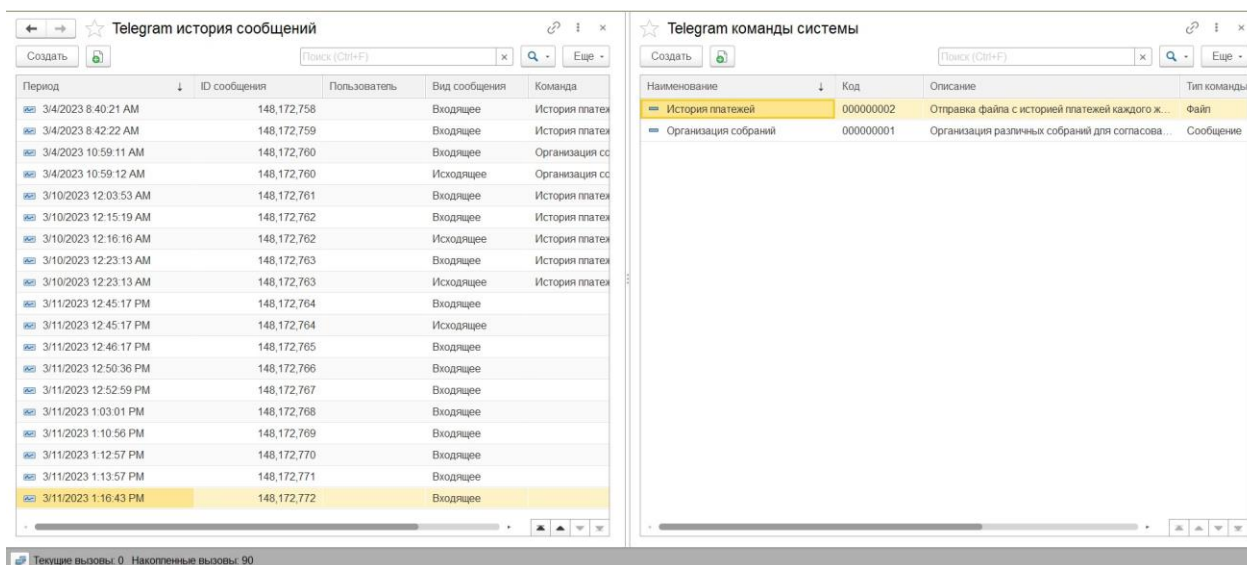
Telegram история сообщений

Создать

Поиск (Ctrl+F)

Еще

| Период | ID сообщения | Пользователь | Вид сообщения | Команда |
|---|---|---|---|---|
| 3/4/2023 8:40:21 AM | 148,172,758 | | Входящее | История платеж |
| 3/4/2023 8:42:22 AM | 148,172,759 | | Входящее | История платеж |
| 3/4/2023 10:59:11 AM | 148,172,760 | | Входящее | Организация со |
| 3/4/2023 10:59:12 AM | 148,172,760 | | Исходящее | Организация со |
| 3/10/2023 12:03:53 AM | 148,172,761 | | Входящее | История платеж |
| 3/10/2023 12:15:19 AM | 148,172,762 | | Входящее | История платеж |
| 3/10/2023 12:16:16 AM | 148,172,762 | | Исходящее | История платеж |
| 3/10/2023 12:23:13 AM | 148,172,763 | | Входящее | История платеж |
| 3/10/2023 12:23:13 AM | 148,172,763 | | Исходящее | История платеж |
| 3/11/2023 12:45:17 PM | 148,172,764 | | Входящее | |
| 3/11/2023 12:45:17 PM | 148,172,764 | | Исходящее | |
| 3/11/2023 12:46:17 PM | 148,172,765 | | Входящее | |
| 3/11/2023 12:50:36 PM | 148,172,766 | | Входящее | |
| 3/11/2023 12:52:59 PM | 148,172,767 | | Входящее | |
| 3/11/2023 1:03:01 PM | 148,172,768 | | Входящее | |
| 3/11/2023 1:10:56 PM | 148,172,769 | | Входящее | |
| 3/11/2023 1:12:57 PM | 148,172,770 | | Входящее | |
| 3/11/2023 1:13:57 PM | 148,172,771 | | Входящее | |
| 3/11/2023 1:16:43 PM | 148,172,772 | | Входящее | |

Telegram команды системы

Создать

Поиск (Ctrl+F)

Еще

| Наименование | Код | Описание | Тип команды |
|---|---|---|---|
| История платежей | 000000002 | Отправка файла с историей платежей каждого ж... | Файл |
| Организация собраний | 000000001 | Организация различных собраний для согласова... | Сообщение |

Текущие вызовы: 0 Накопленные вызовы: 90